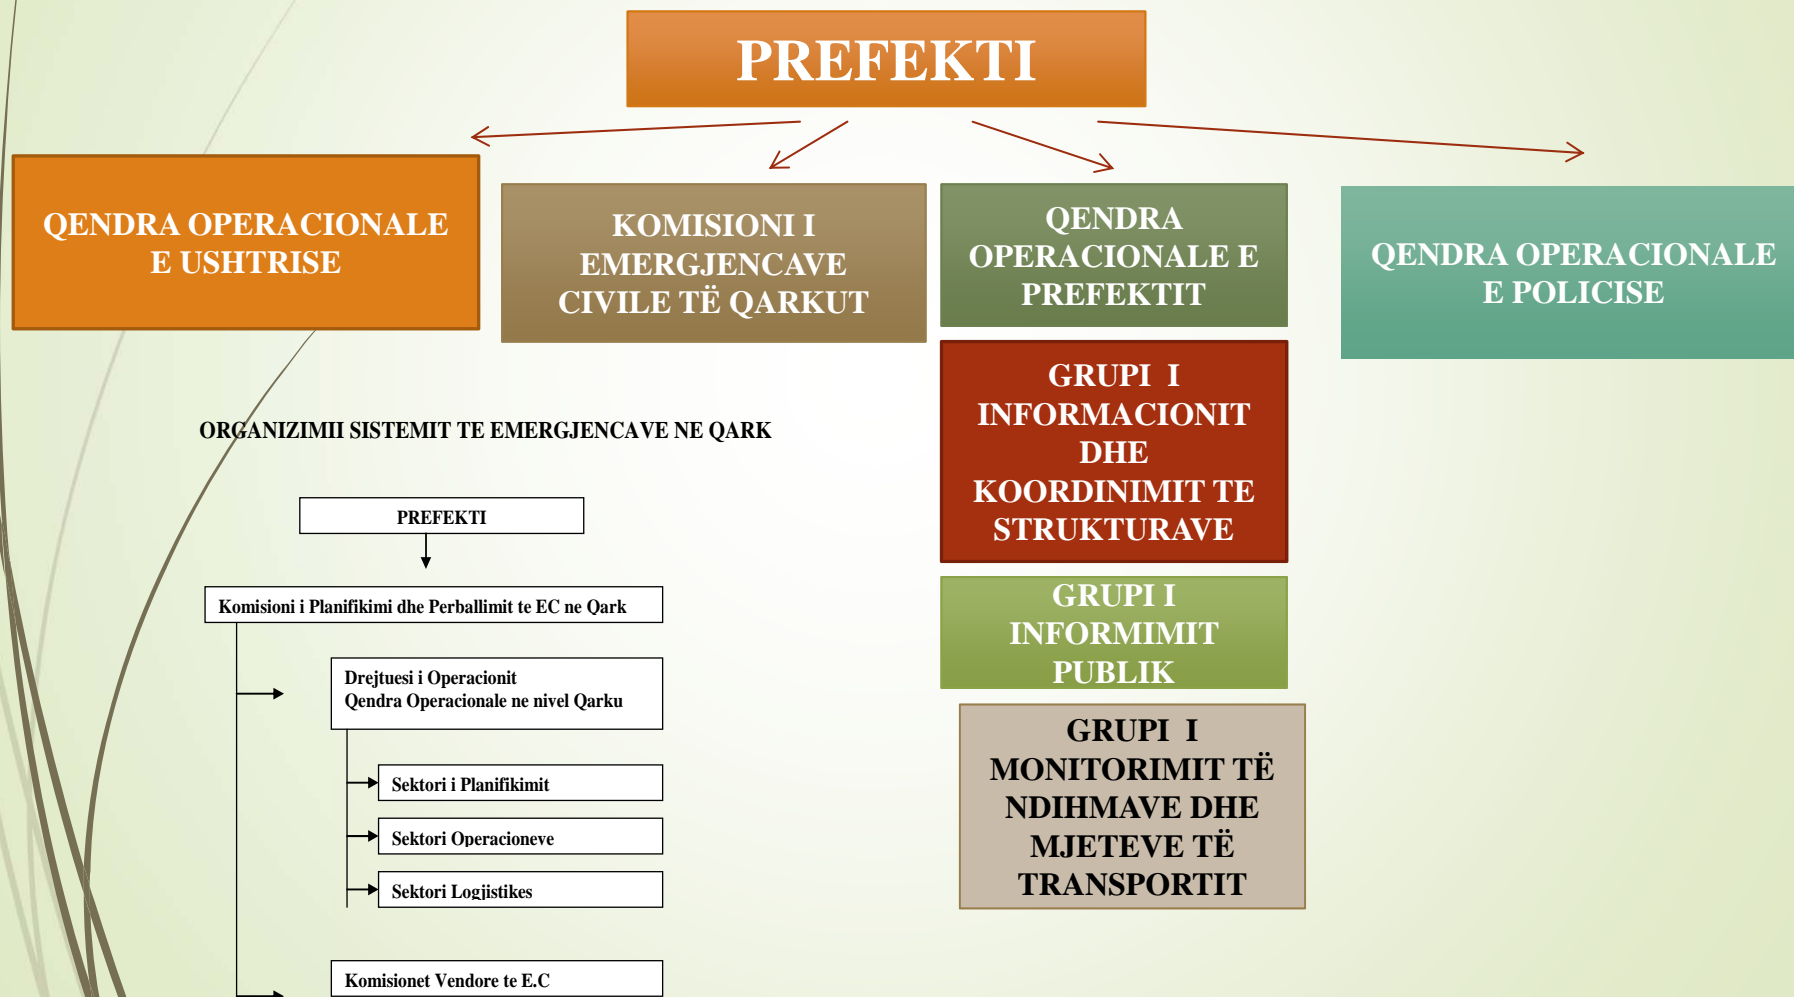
PREFEKTI

QENDRA OPERACIONALE E USHTRISE

KOMISIONI I EMERGJENCAVE CIVILE TË QARKUT

QENDRA OPERACIONALE E PREFEKTIT

QENDRA OPERACIONALE E POLICISE

GRUPI I INFORMACIONIT DHE KOORDINIMIT TE STRUKTURAVE

GRUPI I INFORMIMIT PUBLIK

GRUPI I MONITORIMIT TË NDIHMAVE DHE MJETEVE TË TRANSPORTIT

ORGANIZIMII SISTEMIT TE EMERGJENCAVE NE QARK

PREFEKTI

Komisioni i Planifikimi dhe Perballimit te EC ne Qark

Drejtuesi i Operacionit
Qendra Operacionale ne nivel Qarku

Sektori i Planifikimit

Sektori Operacioneve

Sektori Logjistikes

Komisionet Vendore te E.C